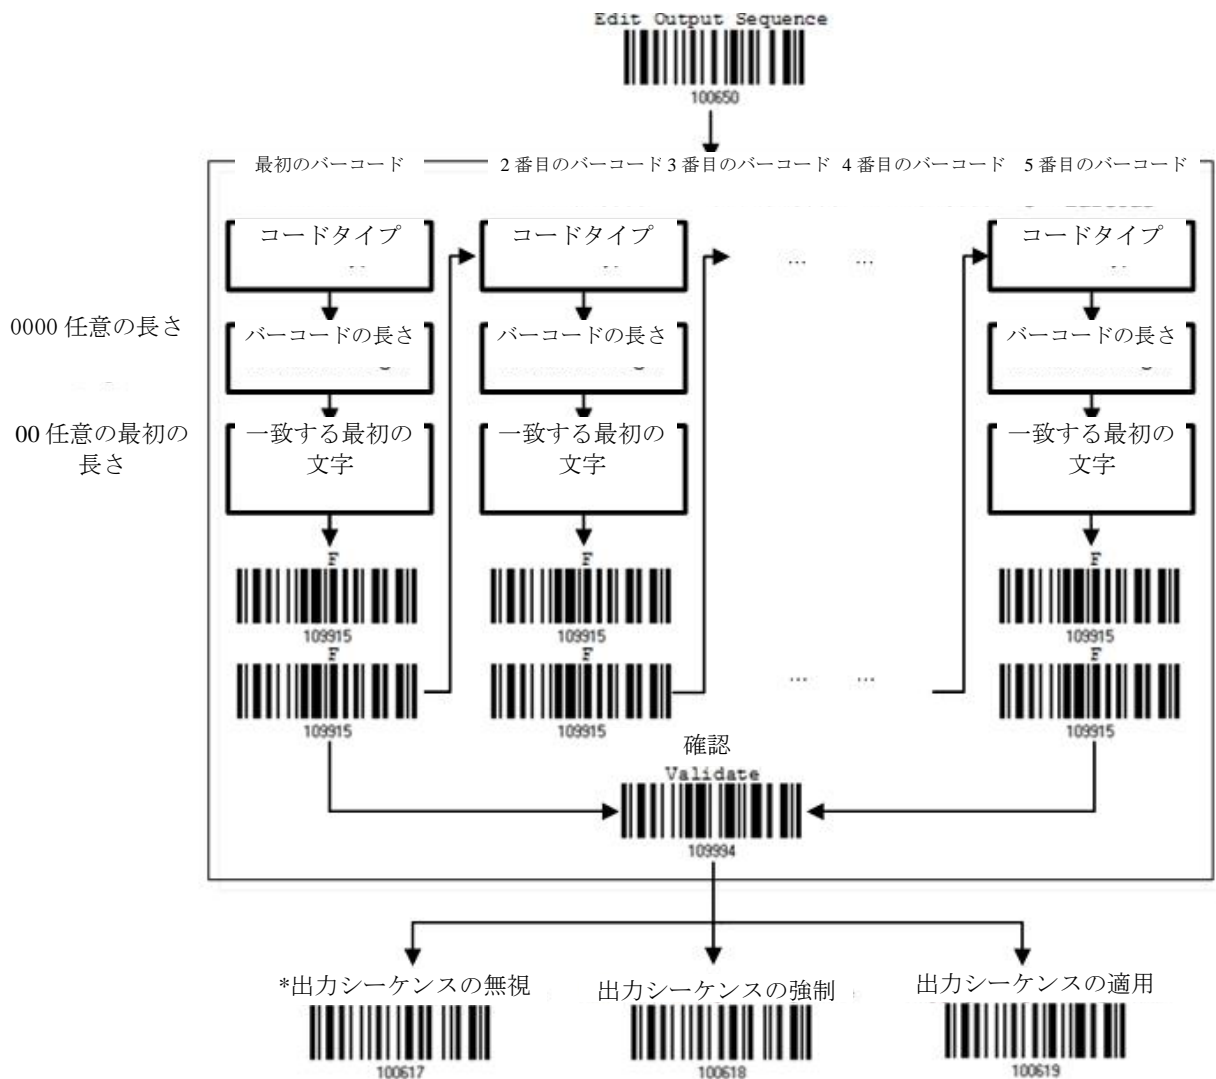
Edit Output Sequence
100650

最初のバーコード 2 番目のバーコード 3 番目のバーコード 4 番目のバーコード 5 番目のバーコード

コードタイプ
コードタイプ
...
...
コードタイプ

0000 任意の長さ

バーコードの長さ
バーコードの長さ
バーコードの長さ

00 任意の最初の長さ

一致する最初の文字
一致する最初の文字
一致する最初の文字

F
109915
F
109915
F
109915
F
109915
F
109915
F
109915

...
...

確認
Validate
109994

*出力シーケンスの無視
100617
出力シーケンスの強制
100618
出力シーケンスの適用
100619